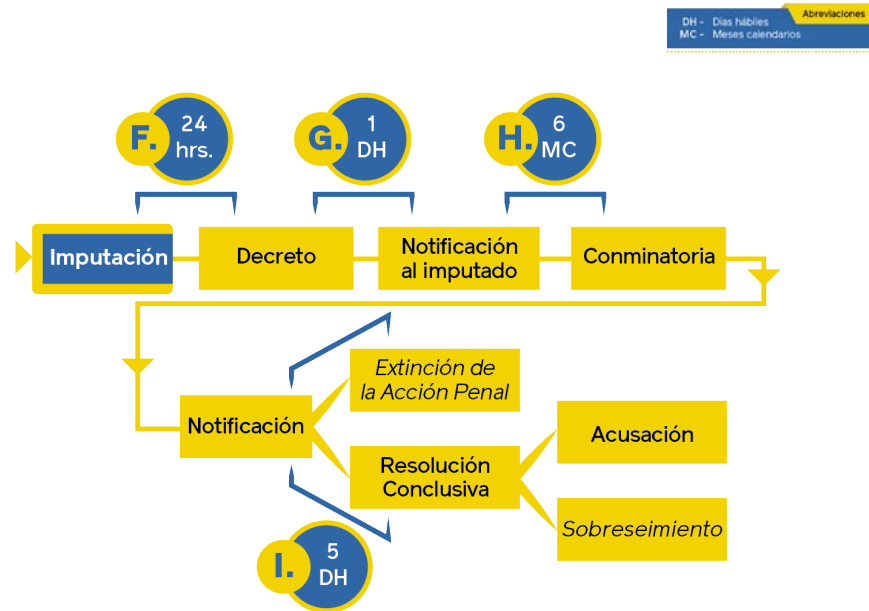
Abreviaciones
DH - Días hábiles
MC - Meses calendarios

F. 24 hrs.

G. 1 DH

H. 6 MC

Imputación

Decreto

Notificación al imputado

Conminatoria

Extinción de la Acción Penal

Notificación

Acusación

Resolución Conclusiva

Sobreseimiento

I. 5 DH